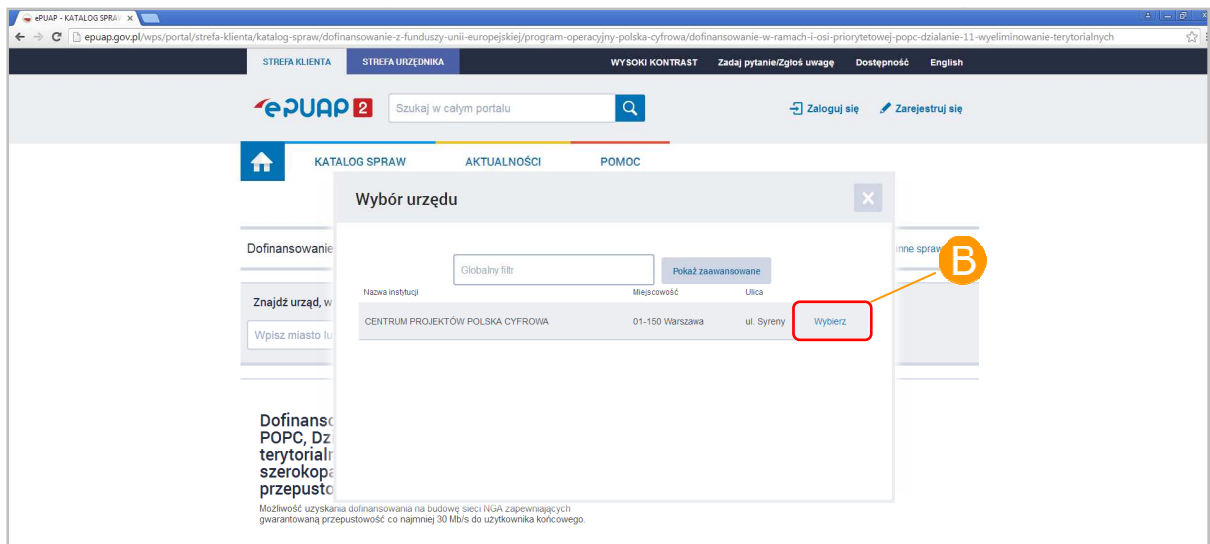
ePUAP - KATALOG SPRA ×

epuap.gov.pl/wps/portal/strefa-klienta/katalog-spraw/dofinansowanie-z-funduszy-unii-europejskiej/program-operacyjny-polska-cyfrowa/dofinansowanie-w-ramach-i-osi-priorytetowej-popc-dzialanie-11-wyeliminowanie-terytorialnych

STREFA KLIENTA STREFA URZĘDNIKA WYSOKI KONTRAST Zadaj pytanie/Zgłoś uwagę Dostępność English

ePUAP 2 Szukaj w całym portalu Zaloguj się Zarejestruj się

KATALOG SPRAW AKTUALNOŚCI POMOC

Dofinansowanie

inne spraw

Znajdź urząd, w

Wpisz miasto lu

Dofinanso
POPC, Dz
terytorialn
szerokopa
przepusto

Możliwość uzyskania dofinansowania na budowę sieci NGA zapewniających gwarantowaną przepustowość co najmniej 30 Mb/s do użytkownika końcowego.

Wybór urzędu ×

Globalny filtr Pokaż zaawansowane

| Nazwa instytucji | Miejscowość | Ulica | |
|---|---|---|---|
| CENTRUM PROJEKTÓW POLSKA CYFROWA | 01-150 Warszawa | ul. Syreny | Wybierz |

B